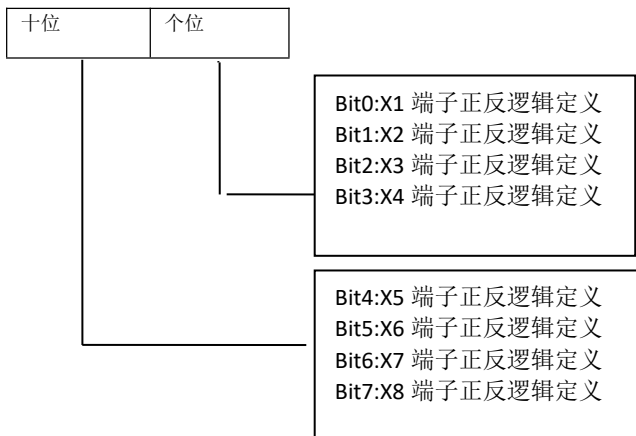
| 十位 | 个位 |
|---|---|

Bit0:X1 端子正反逻辑定义
Bit1:X2 端子正反逻辑定义
Bit2:X3 端子正反逻辑定义
Bit3:X4 端子正反逻辑定义

Bit4:X5 端子正反逻辑定义
Bit5:X6 端子正反逻辑定义
Bit6:X7 端子正反逻辑定义
Bit7:X8 端子正反逻辑定义